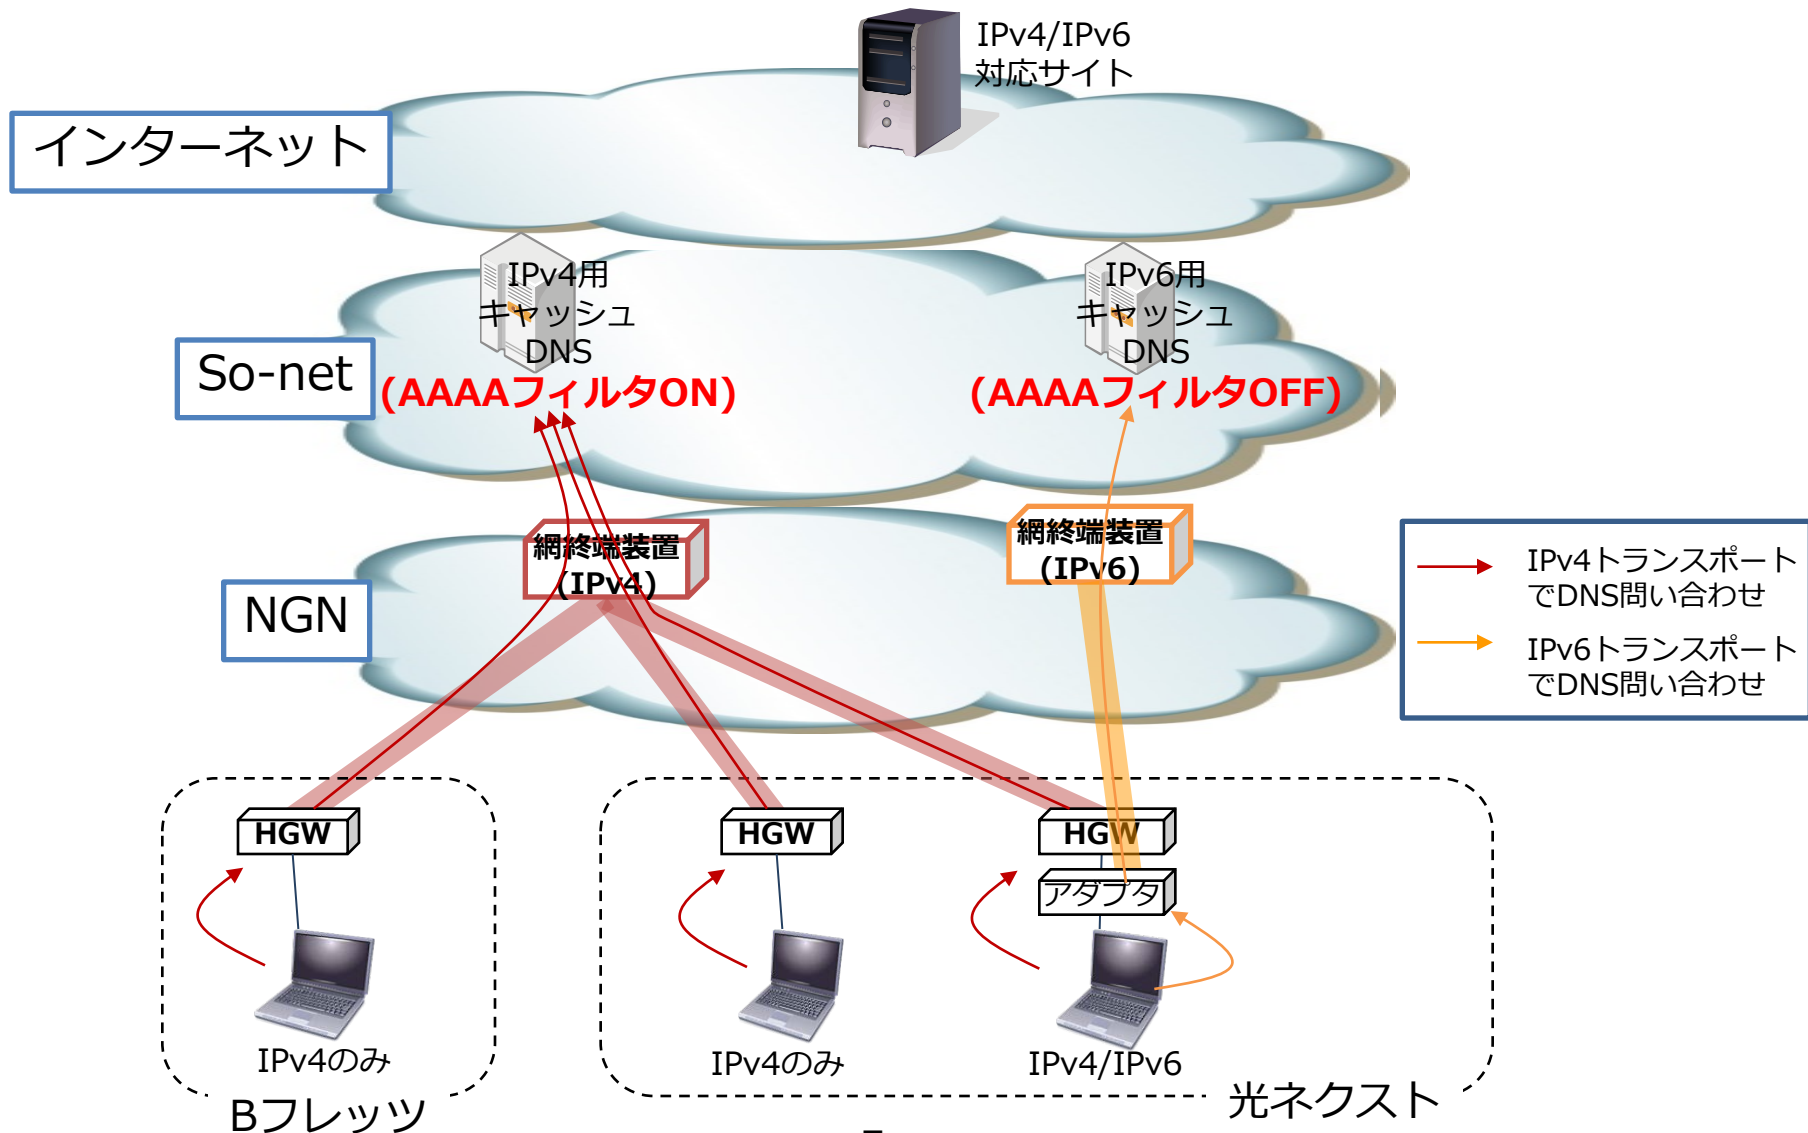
IPv4/IPv6
対応サイト

インターネット

IPv4用
キャッシュ
DNS
(AAAAフィルタON)

IPv6用
キャッシュ
DNS
(AAAAフィルタOFF)

So-net

網終端装置
(IPv4)

網終端装置
(IPv6)

NGN

IPv4トランスポートでDNS問い合わせ

IPv6トランスポートでDNS問い合わせ

HGW

HGW

HGW

アダプタ

IPv4のみ

IPv4のみ

IPv4/IPv6

Bフレッツ

光ネクスト